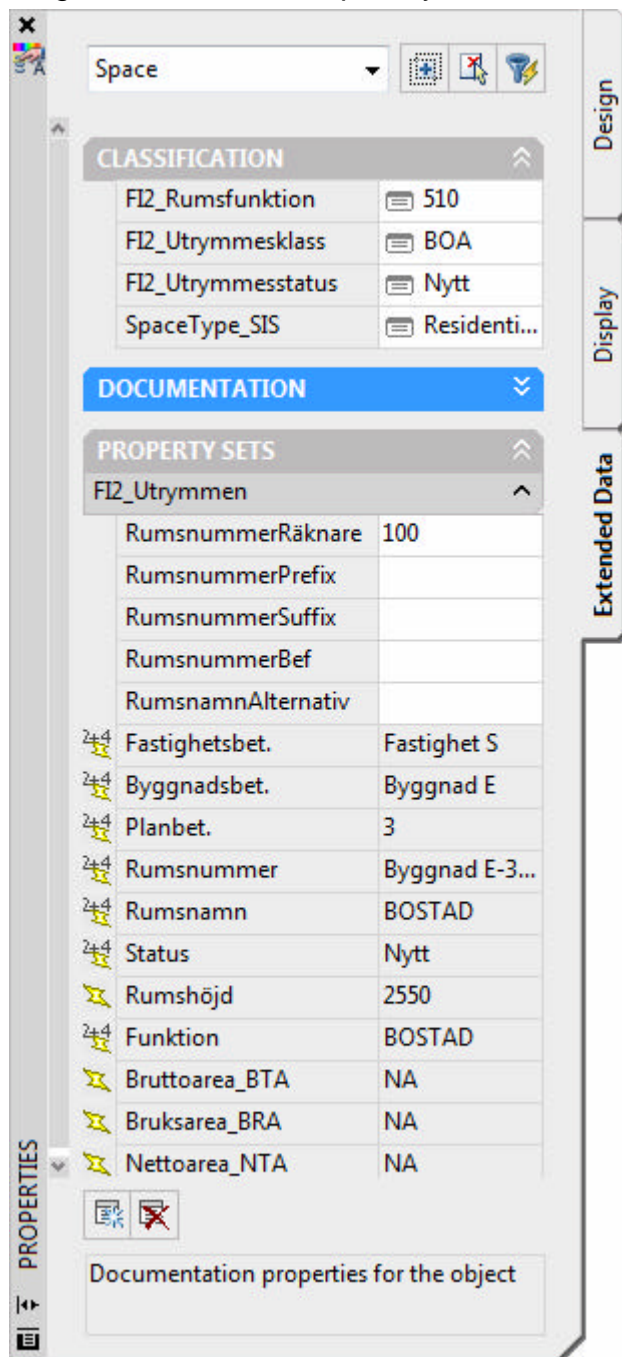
Space

CLASSIFICATION

| | |
|---|---|
| FI2_Rumsfunktion | 510 |
| FI2_Utrymmesklass | BOA |
| FI2_Utrymmesstatus | Nytt |
| SpaceType_SIS | Residenti... |

DOCUMENTATION

PROPERTY SETS

FI2_Utrymmen

| | |
|---|---|
| RumsnummerRäknare | 100 |
| RumsnummerPrefix | |
| RumsnummerSuffix | |
| RumsnummerBef | |
| RumsnamnAlternativ | |
| Fastighetsbet. | Fastighet S |
| Byggnadsbet. | Byggnad E |
| Planbet. | 3 |
| Rumsnummer | Byggnad E-3... |
| Rumsnamn | BOSTAD |
| Status | Nytt |
| Rumshöjd | 2550 |
| Funktion | BOSTAD |
| Bruttoarea_BTA | NA |
| Bruksarea_BRA | NA |
| Nettoarea_NTA | NA |

Documentation properties for the object

Design

Display

Extended Data

PROPERTIES